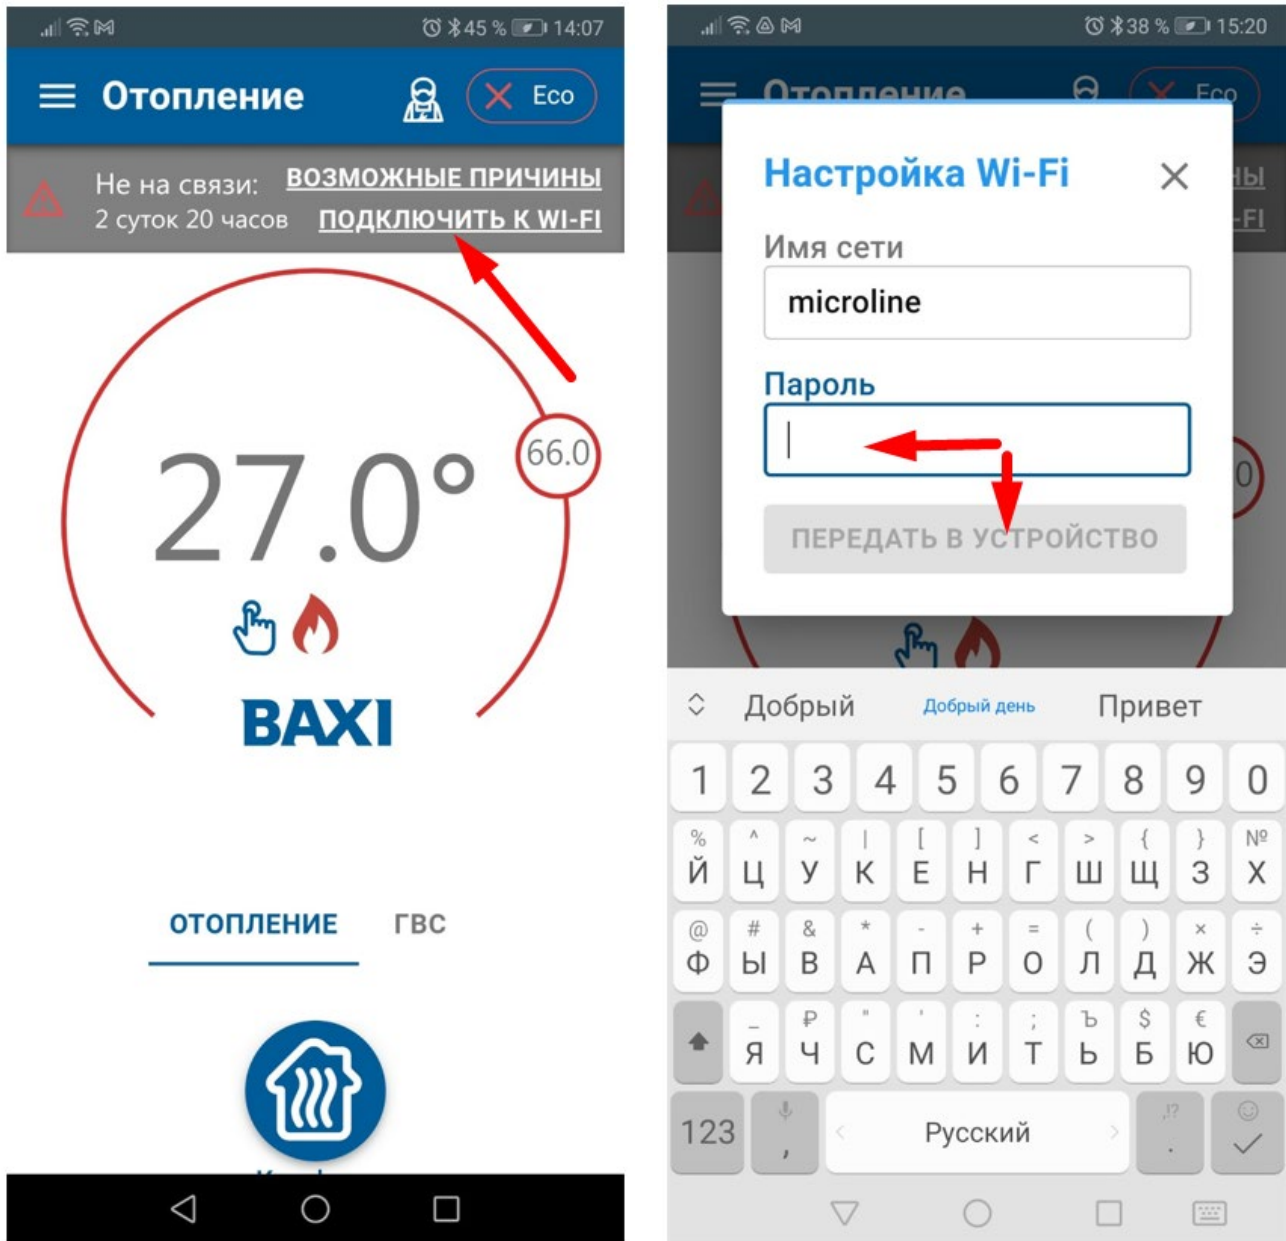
45 % 14:07

Отопление

Eco

Не на связи: ВОЗМОЖНЫЕ ПРИЧИНЫ
2 суток 20 часов ПОДКЛЮЧИТЬ К WI-FI

66.0

27.0°

BAXI

ОТОПЛЕНИЕ ГВС

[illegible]

38 % 15:20

Настройка Wi-Fi

Имя сети

microline

Пароль

ПЕРЕДАТЬ В УСТРОЙСТВО

Добрый Добрый день Привет

1 2 3 4 5 6 7 8 9 0

% ^ ~ | [ ] < > { } №
Й Ц У К Е Н Г Ш Щ З Х

@ # & * - + = ( ) × ÷
Ф Ы В А П Р О Л Д Ж Э

_ ₽ " ' : ; ъ $ €
Я Ч С М И Т Ь Б Ю

123 , Русский .